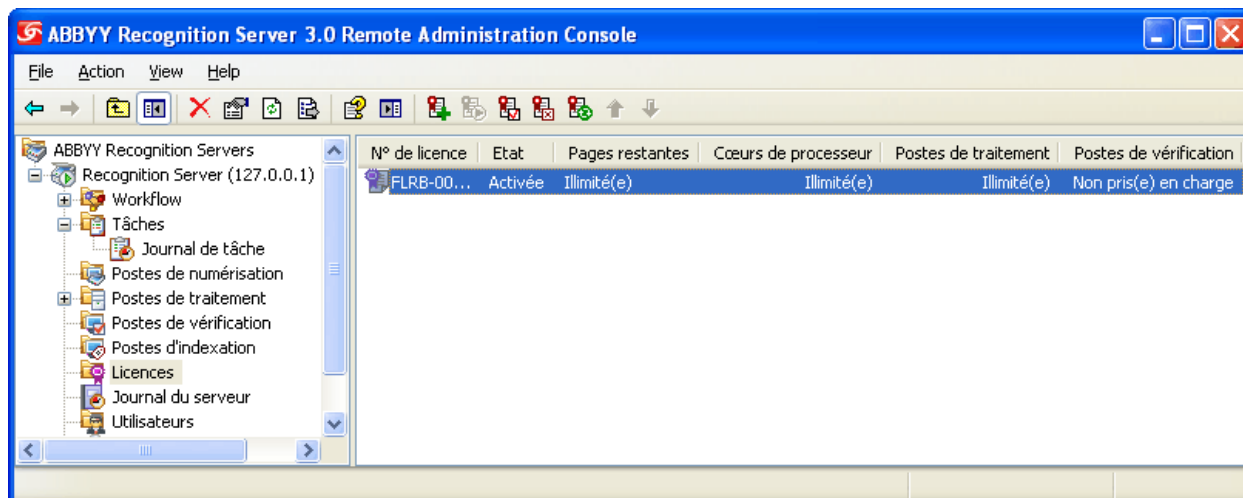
ABBYY Recognition Server 3.0 Remote Administration Console

File Action View Help

ABBYY Recognition Servers
Recognition Server (127.0.0.1)
Workflow
Tâches
Journal de tâche
Postes de numérisation
Postes de traitement
Postes de vérification
Postes d'indexation
Licences
Journal du serveur
Utilisateurs

| N° de licence | Etat | Pages restantes | Cœurs de processeur | Postes de traitement | Postes de vérification |
|---|---|---|---|---|---|
| FLRB-00... | Activée | Illimité(e) | Illimité(e) | Illimité(e) | Non pris(e) en charge |